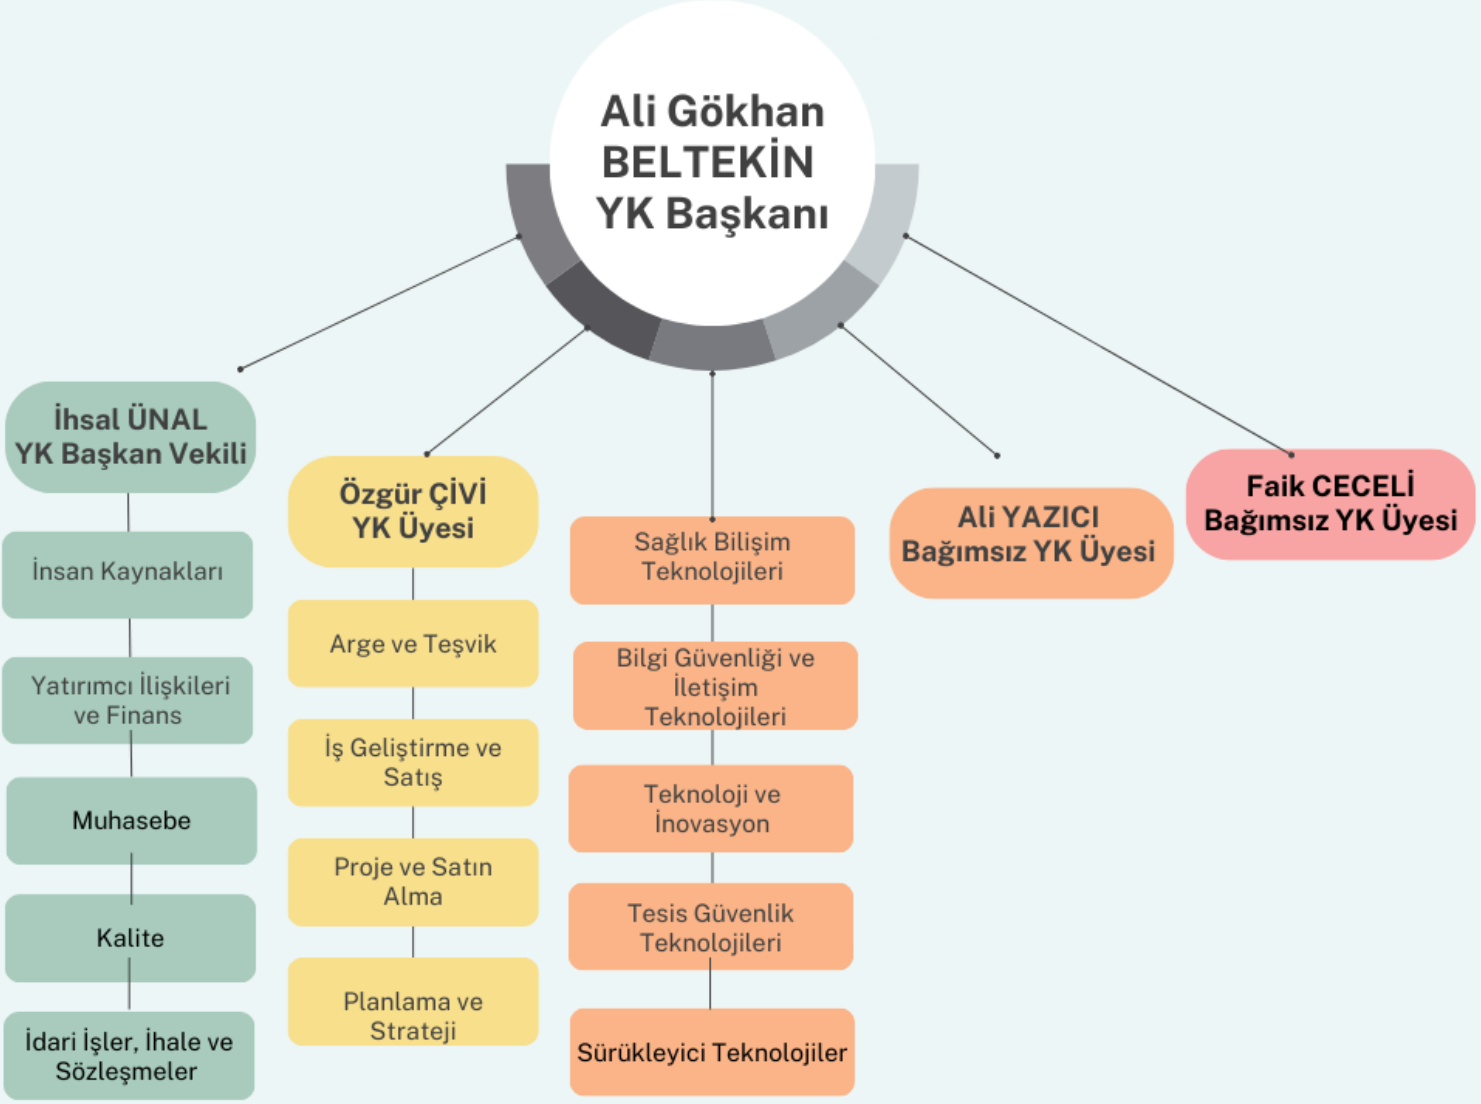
Ali Gökhan BELTEKİN YK Başkanı

İhsal ÜNAL YK Başkan Vekili

İnsan Kaynakları

Yatırımcı İlişkileri ve Finans

Muhasebe

Kalite

İdari İşler, İhale ve Sözleşmeler

Özgür ÇİVİ YK Üyesi

Arge ve Teşvik

İş Geliştirme ve Satış

Proje ve Satın Alma

Planlama ve Strateji

Sağlık Bilişim Teknolojileri

Bilgi Güvenliği ve İletişim Teknolojileri

Teknoloji ve İnovasyon

Tesis Güvenlik Teknolojileri

Sürükleyici Teknolojiler

Ali YAZICI Bağımsız YK Üyesi

Faik CECELİ Bağımsız YK Üyesi